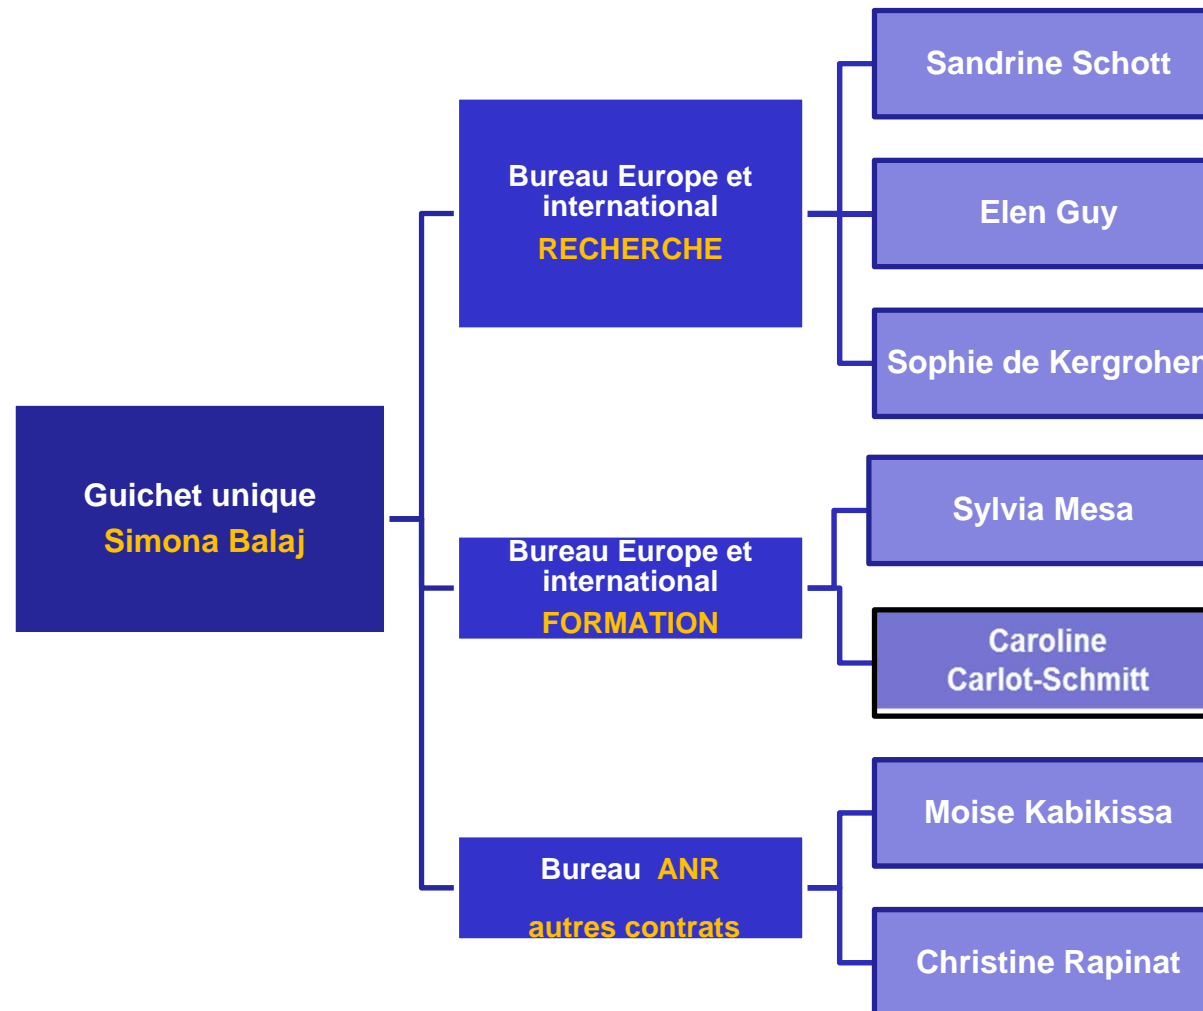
Guichet unique
Simona Balaj

Bureau Europe et international
RECHERCHE

Sandrine Schott

Elen Guy

Sophie de Kergroher

Bureau Europe et international
FORMATION

Sylvia Mesa

Caroline Carlot-Schmitt

Bureau ANR
autres contrats

Moise Kabikissa

Christine Rapinat